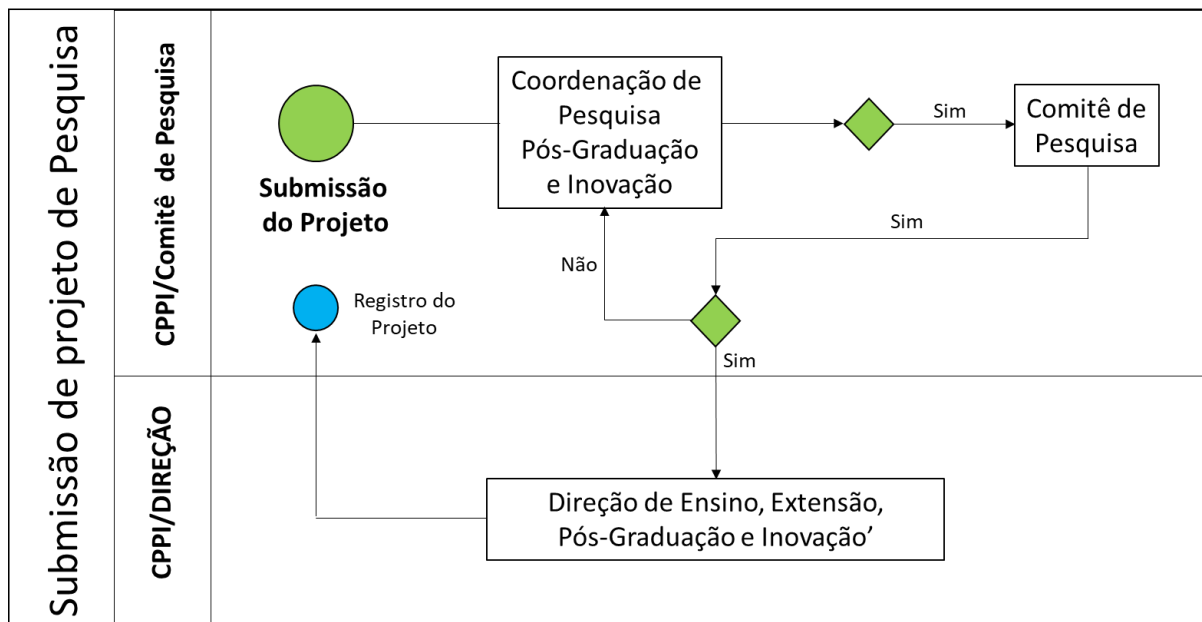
Submissão de projeto de Pesquisa

CPPI/Comitê de Pesquisa

Submissão do Projeto

Coordenação de Pesquisa Pós-Graduação e Inovação

Sim

Comitê de Pesquisa

Sim

Não

Registro do Projeto

Sim

CPPI/DIREÇÃO

Direção de Ensino, Extensão, Pós-Graduação e Inovação’